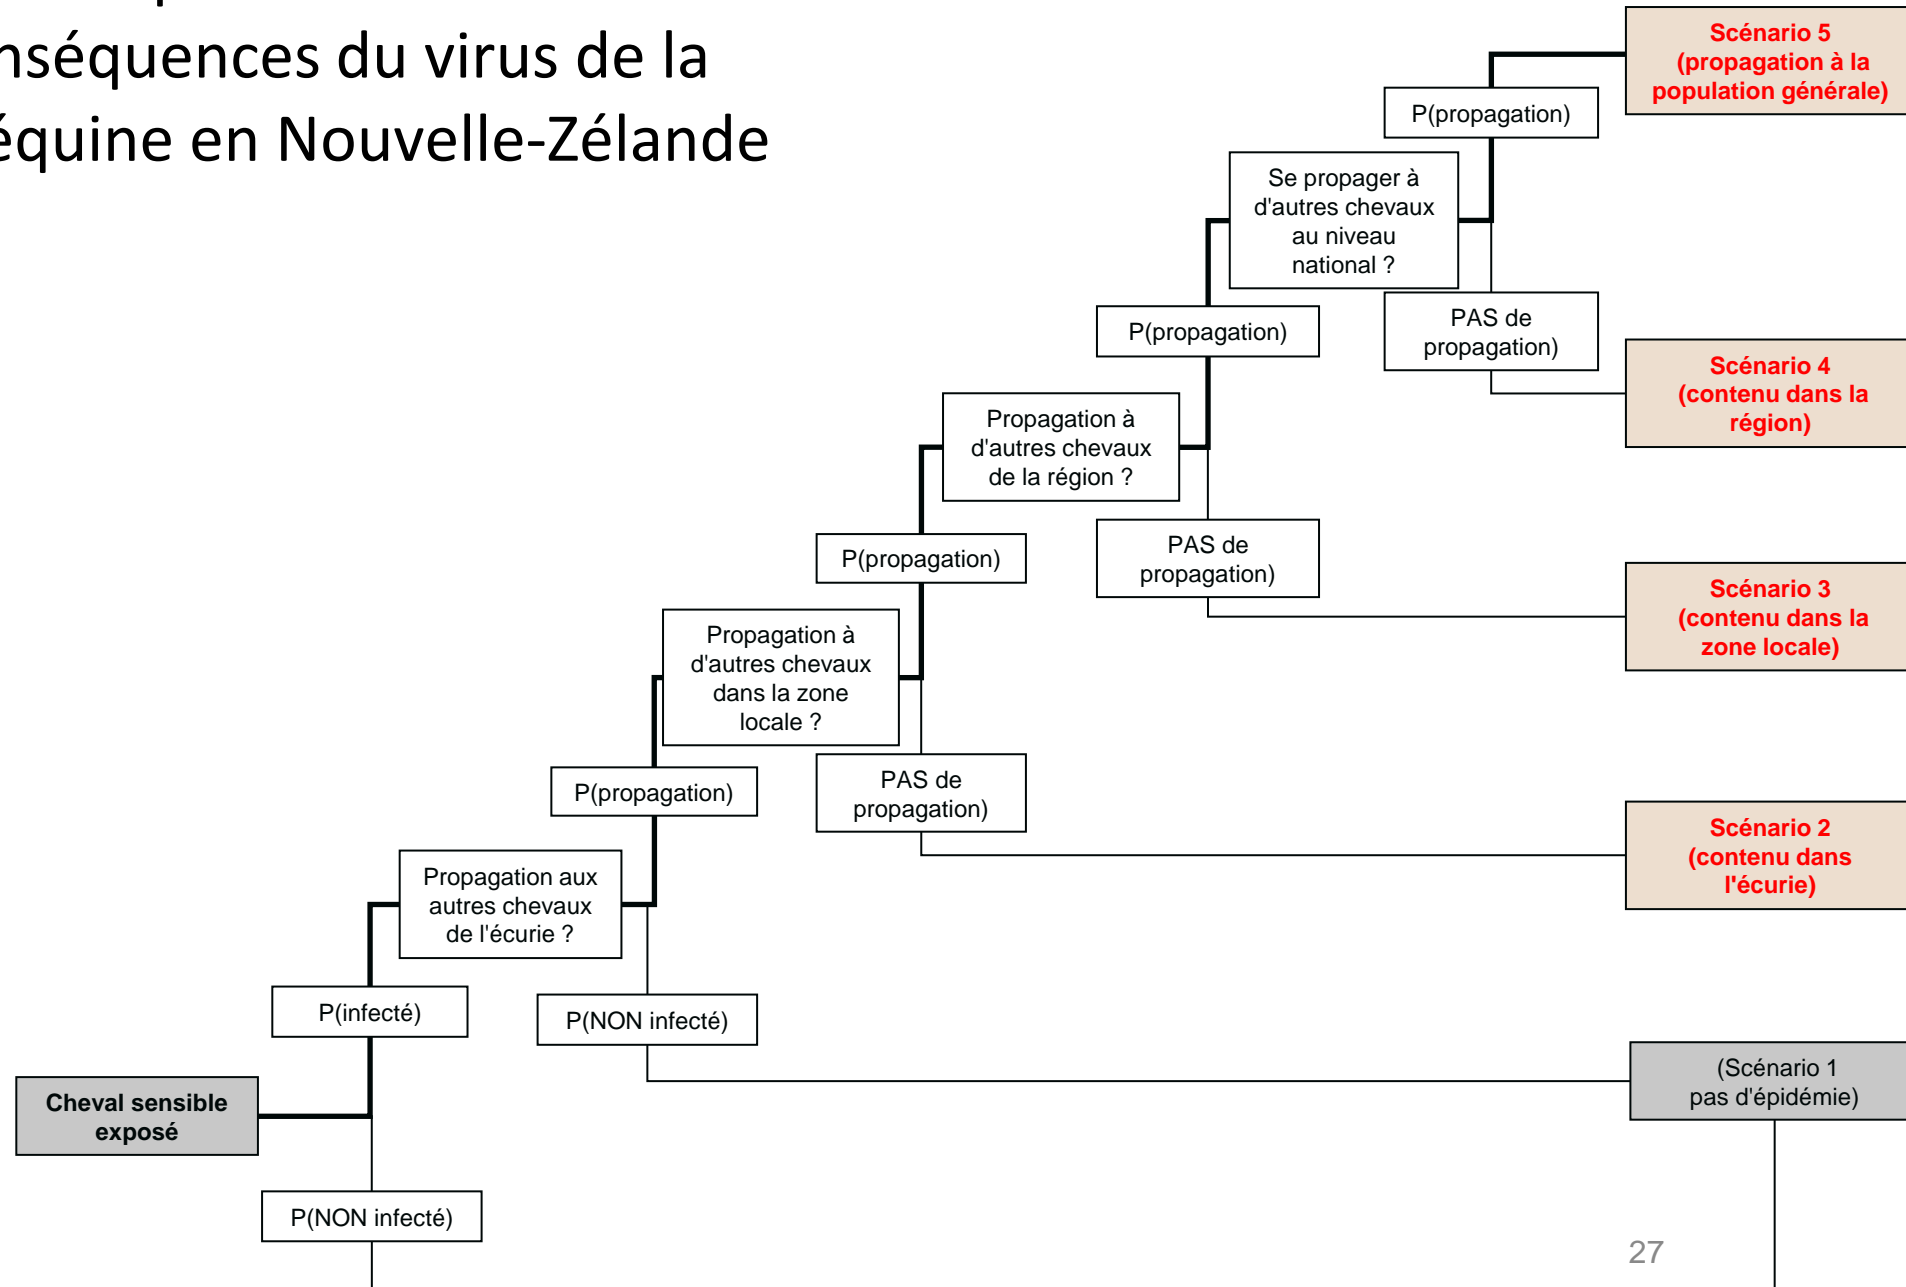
nséquences du virus de la équine en Nouvelle-Zélande

Scénario 5 (propagation à la population générale)

P(propagation)

Se propager à d'autres chevaux au niveau national ?

P(propagation)

PAS de propagation)

Scénario 4 (contenu dans la région)

Propagation à d'autres chevaux de la région ?

P(propagation)

PAS de propagation)

Scénario 3 (contenu dans la zone locale)

Propagation à d'autres chevaux dans la zone locale ?

P(propagation)

PAS de propagation)

Scénario 2 (contenu dans l'écurie)

Propagation aux autres chevaux de l'écurie ?

P(infecté)

P(NON infecté)

(Scénario 1 pas d'épidémie)

Cheval sensible exposé

P(NON infecté)

27